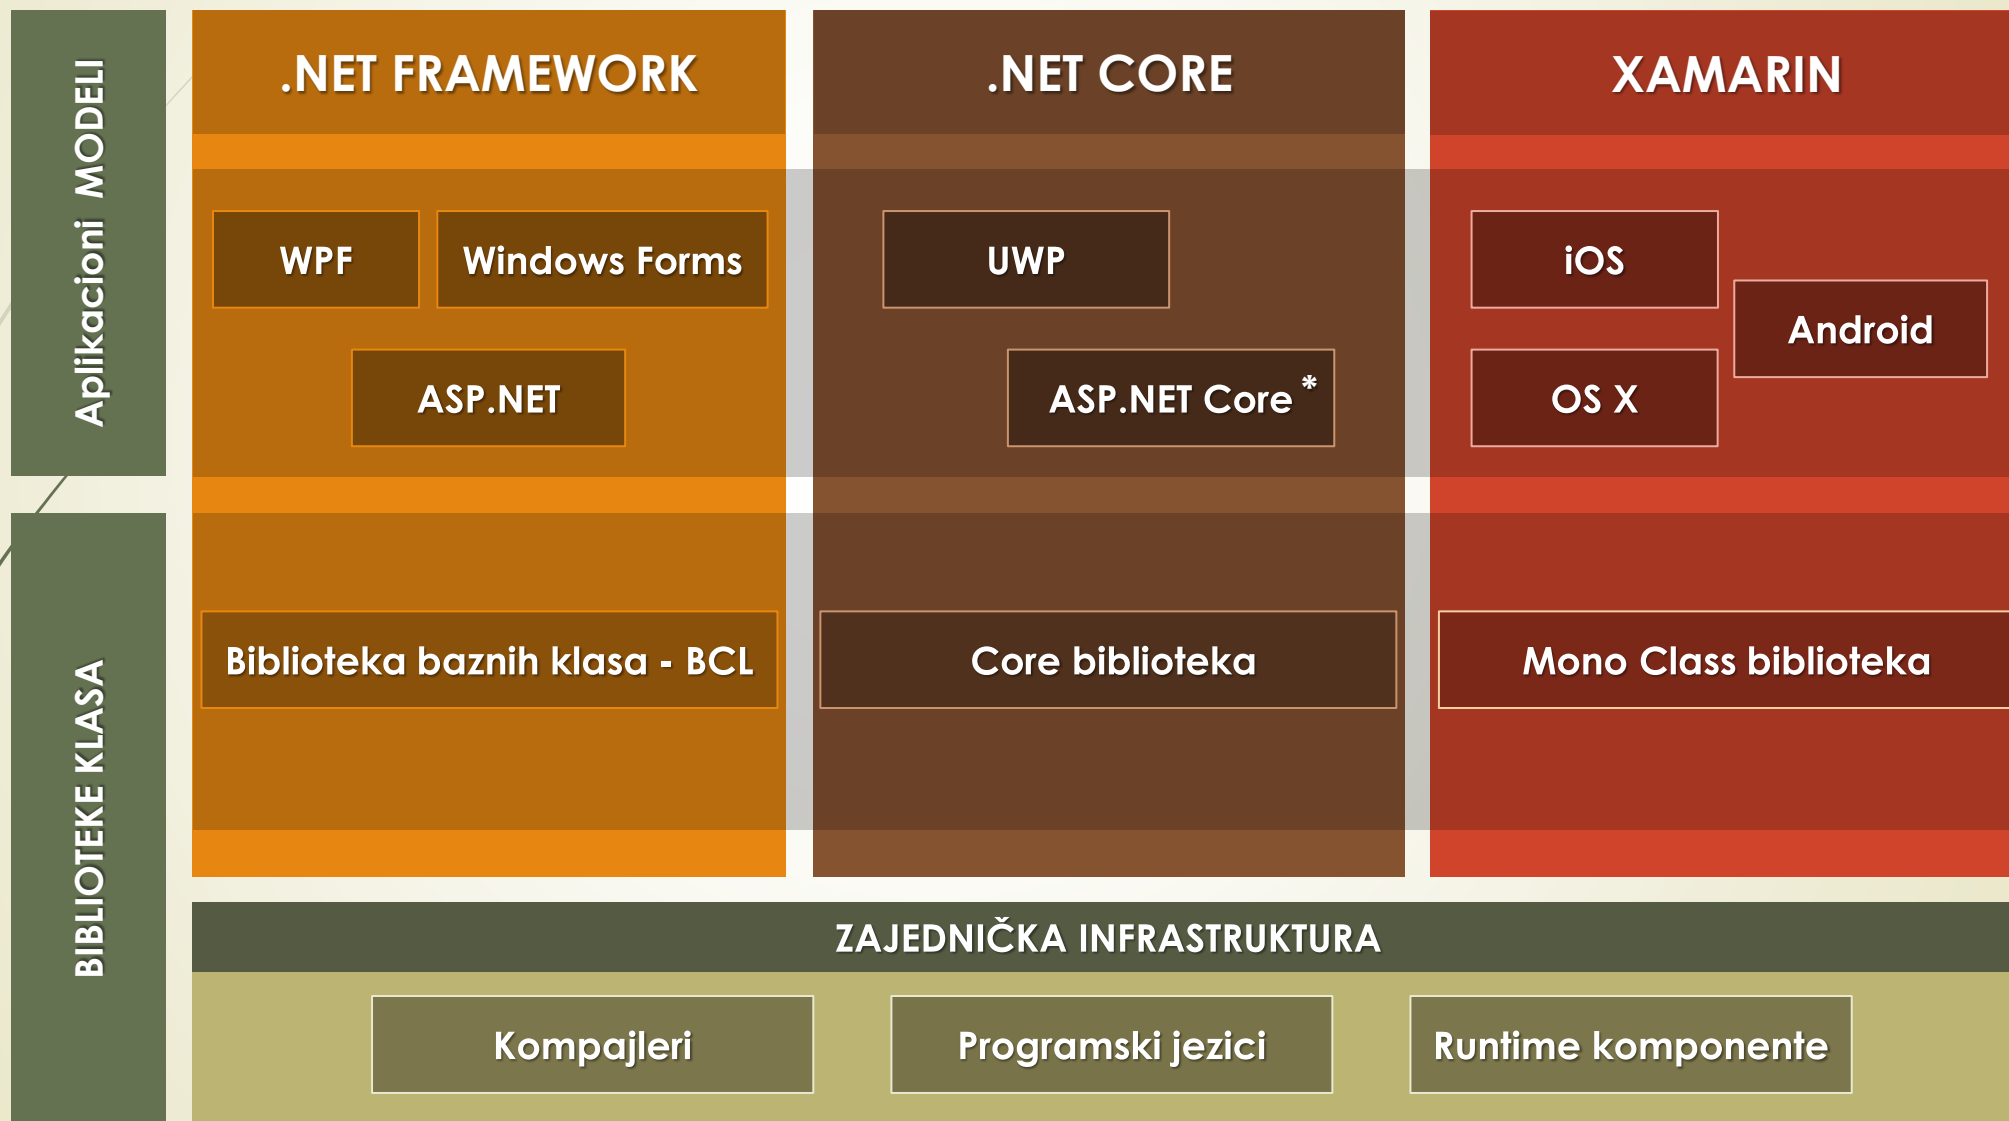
Aplikacioni MODELI

BIBLIOTEKE KLASA

.NET FRAMEWORK

WPF

Windows Forms

ASP.NET

Biblioteka baznih klasa - BCL

.NET CORE

UWP

ASP.NET Core *

Core biblioteka

XAMARIN

iOS

Android

OS X

Mono Class biblioteka

ZAJEDNIČKA INFRASTRUKTURA

Kompajleri

Programski jezici

Runtime komponente